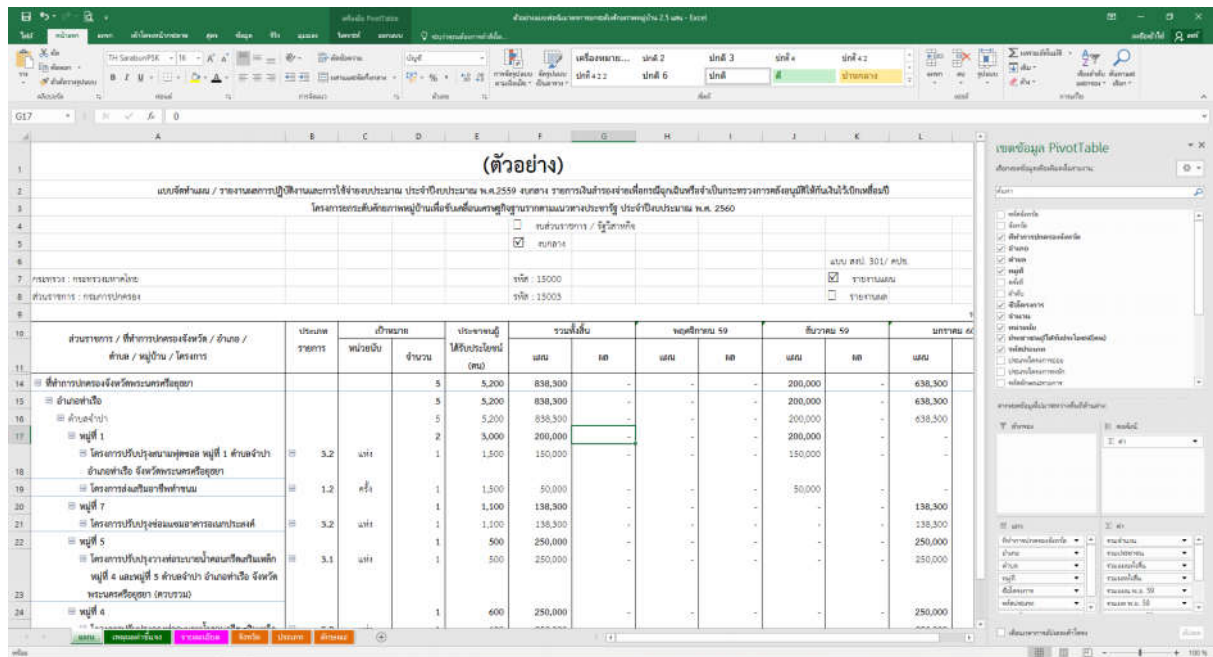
(ตัวอย่าง)

แบบจัดทำแผน / รายงานผลการปฏิบัติงานและการใช้จ่ายงบประมาณ ประจำปีงบประมาณ พ.ศ.2559 งบกลาง รายการเงินสำรองจ่ายเพื่อกรณีฉุกเฉินหรือจำเป็นกระทรวงการคลังอนุมัติให้กันเงินไว้เบิกเหลื่อมปี

โครงการกระตุ้นเศรษฐกิจหมู่บ้านเพื่อขับเคลื่อนเศรษฐกิจฐานรากตามแนวทางประชารัฐ ประจำปีงบประมาณ พ.ศ. 2560

G17 | 0

☐ งบส่วนราชการ / รัฐวิสาหกิจ

☑ งบกลาง

แบบ สงป. 301/ คปช.

กระทรวง : กระทรวงมหาดไทย | รหัส : 15000 | ☑ รายงานแผน

ส่วนราชการ : กรมการปกครอง | รหัส : 15003 | ☐ รายงานผล

| ส่วนราชการ / ที่ทำการปกครองจังหวัด / อำเภอ / ตำบล / หมู่บ้าน / โครงการ | | ประเภทรายการ | เป้าหมาย หน่วยนับ | จำนวน | ประชาชนผู้ได้รับประโยชน์ (คน) | รวมทั้งสิ้น แผน | ผล | พฤศจิกายน 59 แผน | ผล | ธันวาคม 59 แผน | ผล | มกราคม 60 แผน |
|---|---|---|---|---|---|---|---|---|---|---|---|---|
| ⊟ ที่ทำการปกครองจังหวัดพระนครศรีอยุธยา | | | | 5 | 5,200 | 838,300 | - | - | - | 200,000 | - | 638,300 |
| ⊟ อำเภอท่าเรือ | | | | 5 | 5,200 | 838,300 | - | - | - | 200,000 | - | 638,300 |
| ⊟ ตำบลจำปา | | | | 5 | 5,200 | 838,300 | - | - | - | 200,000 | - | 638,300 |
| ⊟ หมู่ที่ 1 | | | | 2 | 3,000 | 200,000 | - | - | - | 200,000 | - | - |
| ⊟ โครงการปรับปรุงถนนพุดซอย หมู่ที่ 1 ตำบลจำปา อำเภอท่าเรือ จังหวัดพระนครศรีอยุธยา | ⊟ | 3.2 | แห่ง | 1 | 1,500 | 150,000 | - | - | - | 150,000 | - | - |
| ⊟ โครงการส่งเสริมอาชีพทำขนม | ⊟ | 1.2 | ครั้ง | 1 | 1,500 | 50,000 | - | - | - | 50,000 | - | - |
| ⊟ หมู่ที่ 7 | | | | 1 | 1,100 | 138,300 | - | - | - | - | - | 138,300 |
| ⊟ โครงการปรับปรุงซ่อมแซมอาคารอเนกประสงค์ | ⊟ | 3.2 | แห่ง | 1 | 1,100 | 138,300 | - | - | - | - | - | 138,300 |
| ⊟ หมู่ที่ 5 | | | | 1 | 500 | 250,000 | - | - | - | - | - | 250,000 |
| ⊟ โครงการปรับปรุงวางท่อระบายน้ำคอนกรีตเสริมเหล็ก หมู่ที่ 4 และหมู่ที่ 5 ตำบลจำปา อำเภอท่าเรือ จังหวัดพระนครศรีอยุธยา (ควบรวม) | ⊟ | 3.1 | แห่ง | 1 | 500 | 250,000 | - | - | - | - | - | 250,000 |
| ⊟ หมู่ที่ 4 | | | | 1 | 600 | 250,000 | - | - | - | - | - | 250,000 |

เขตข้อมูล PivotTable

แผน | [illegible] | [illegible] | จังหวัด | ประเภท | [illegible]

+ 100 %